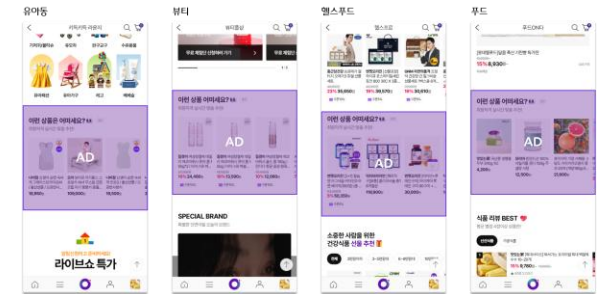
유아동

키즈/유아 라운지

이런 상품은 어떠세요?

AD

라이브쇼 특가

뷰티

뷰티홈

이런 상품 어떠세요?

AD

SPECIAL BRAND

헬스푸드

헬스프로

이런 상품 어떠세요?

AD

소중한 사람을 위한 건강식품 선물 추천

푸드

푸드ON

이런 상품 어떠세요?

AD

식품 리뷰 BEST